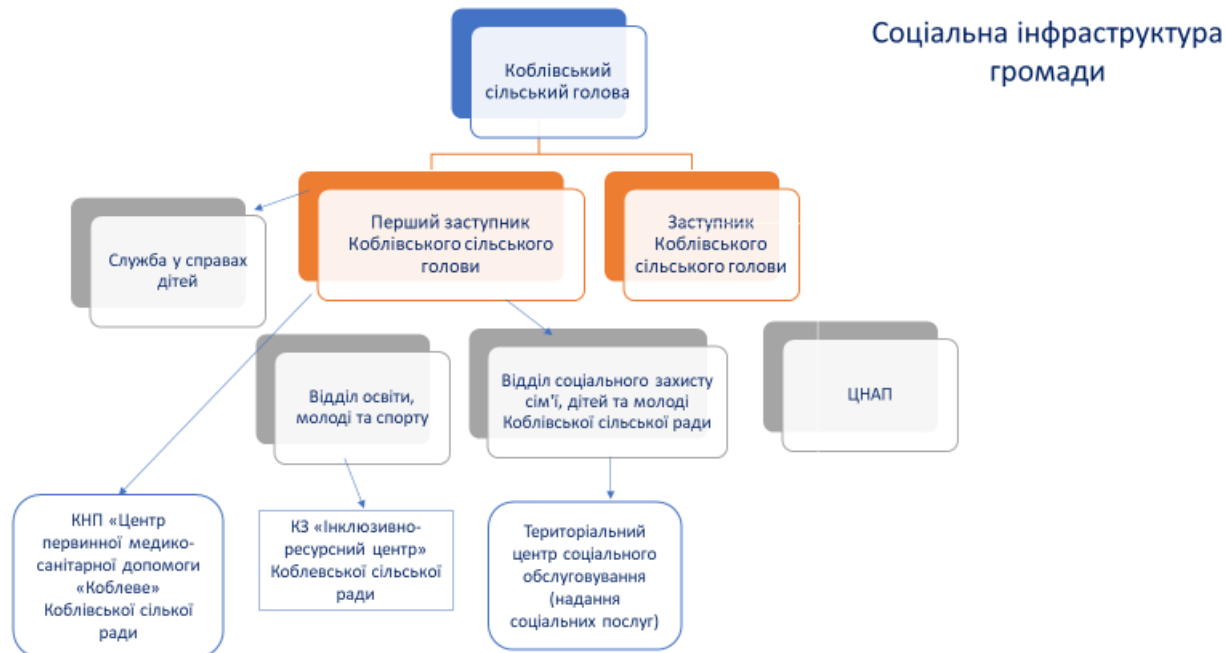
Соціальна інфраструктура громади

Коблівський сільський голова

Перший заступник Коблівського сільського голови

Заступник Коблівського сільського голови

Служба у справах дітей

Відділ освіти, молоді та спорту

Відділ соціального захисту сім'ї, дітей та молоді Коблівської сільської ради

ЦНАП

КНП «Центр первинної медико-санітарної допомоги «Коблеве» Коблівської сілької ради

КЗ «Інклюзивно-ресурсний центр» Коблевської сільської ради

Територіальний центр соціального обслуговування (надання соціальних послуг)